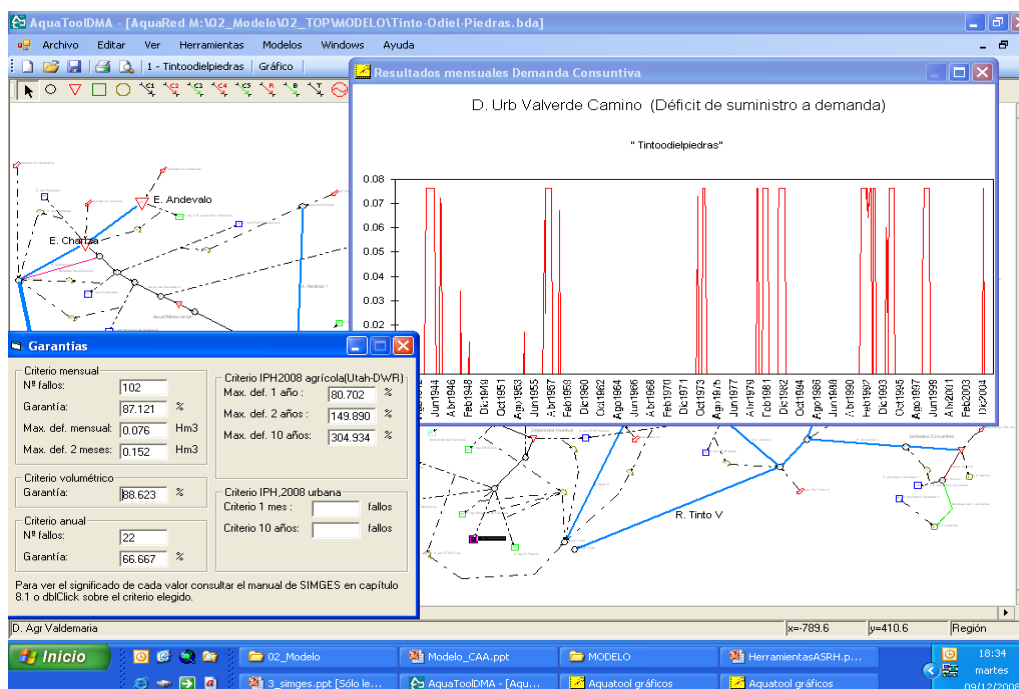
AquaToolDMA - [AquaRed M:\02_Modelo\02_TOP\MODELO\Tinto-Odiel-Piedras.bda]

Archivo Editar Ver Herramientas Modelos Windows Ayuda

1 - Tintoodielpiedras Gráfico

Resultados mensuales Demanda Consuntiva

D. Urb Valverde Camino (Déficit de suministro a demanda)

" Tintoodielpiedras"

0.08
0.07
0.06
0.05
0.04
0.03
0.02

Jun1944 Abr1946 Feb1948 Dic1949 Oct1951 Ago1953 Jun1955 Abr1957 Feb1959 Dic1960 Oct1962 Ago1964 Jun1966 Abr1968 Feb1970 Dic1971 Oct1973 Ago1975 Jun1977 Abr1979 Feb1981 Dic1982 Oct1984 Ago1986 Jun1988 Abr1990 Feb1992 Dic1993 Oct1995 Ago1997 Jun1999 Abr2001 Feb2003 Dic2004

E. Andevalo
E. Chanza
R. Tinto V

Garantias

Criterio mensual
Nº fallos: 102
Garantía: 87.121 %
Max. def. mensual: 0.076 Hm3
Max. def. 2 meses: 0.152 Hm3

Criterio IPH2008 agrícola(Utah-DWR)
Max. def. 1 año: 80.702 %
Max. def. 2 años: 149.890 %
Max. def. 10 años: 304.934 %

Criterio volumétrico
Garantía: 88.623 %

Criterio IPH,2008 urbana
Criterio 1 mes: fallos
Criterio 10 años: fallos

Criterio anual
Nº fallos: 22
Garantía: 66.667 %

Para ver el significado de cada valor consultar el manual de SIMGES en capítulo 8.1 o dblClick sobre el criterio elegido.

D. Agr Valdemaria x=-789.6 y=410.6 Región

Inicio 02_Modelo Modelo_CAA.ppt MODELO HerramientasASRH.p... 3_simges.ppt [Sólo le... AquaToolDMA - [Aqu... Aquatool gráficos Aquatool gráficos 18:34 martes 09/12/2008